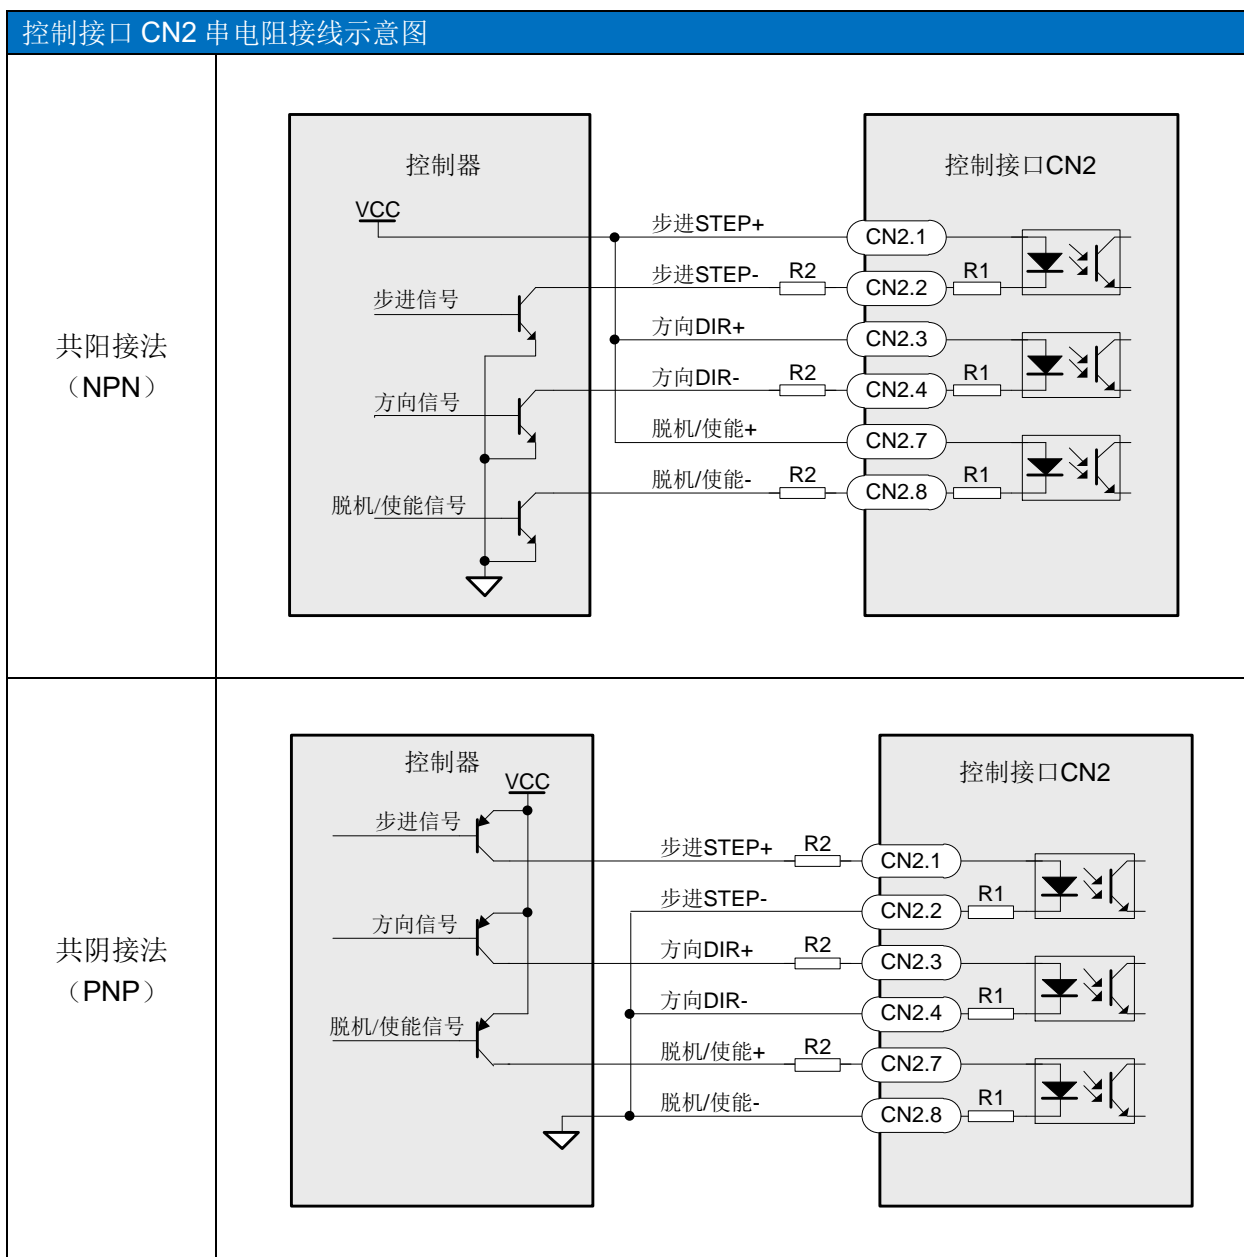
控制接口 CN2 串电阻接线示意图

共阳接法
（NPN）

控制器
VCC
步进信号
方向信号
脱机/使能信号

步进STEP+
步进STEP-
R2
方向DIR+
方向DIR-
R2
脱机/使能+
脱机/使能-
R2

控制接口CN2
CN2.1
CN2.2
R1
CN2.3
CN2.4
R1
CN2.7
CN2.8
R1

共阴接法
（PNP）

控制器
VCC
步进信号
方向信号
脱机/使能信号

步进STEP+
R2
步进STEP-
方向DIR+
R2
方向DIR-
脱机/使能+
R2
脱机/使能-

控制接口CN2
CN2.1
CN2.2
R1
CN2.3
CN2.4
R1
CN2.7
CN2.8
R1